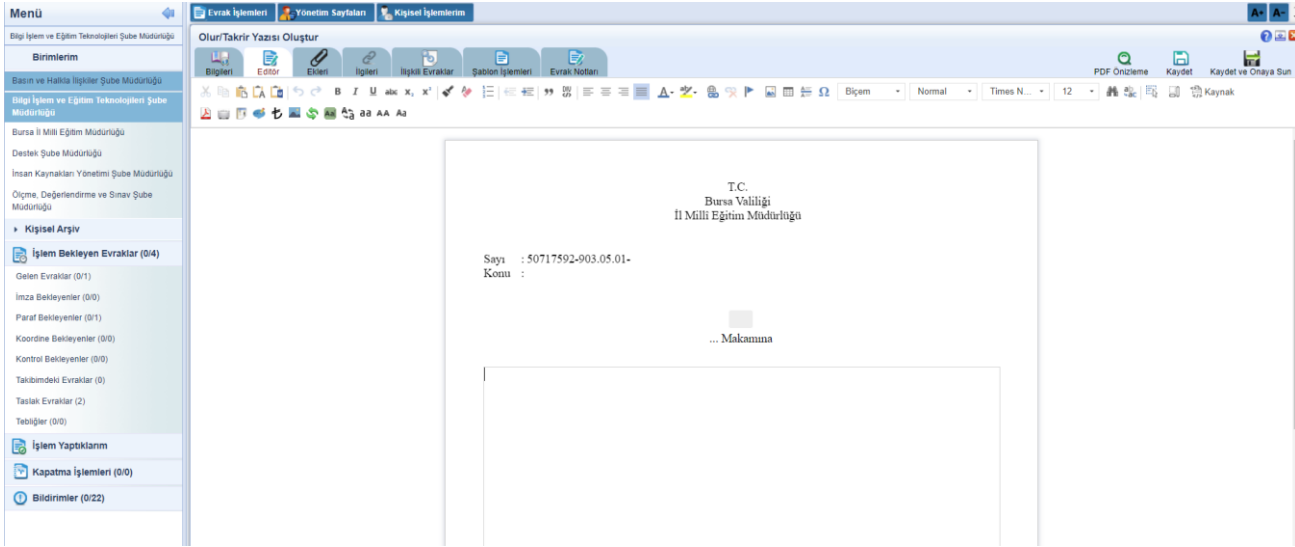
Menü

Bilgi İşlem ve Eğitim Teknolojileri Şube Müdürlüğü

Birimlerim

Basın ve Halkla İlişkiler Şube Müdürlüğü

Bilgi İşlem ve Eğitim Teknolojileri Şube Müdürlüğü

Bursa İl Milli Eğitim Müdürlüğü

Destek Şube Müdürlüğü

İnsan Kaynakları Yönetimi Şube Müdürlüğü

Ölçme, Değerlendirme ve Sınav Şube Müdürlüğü

Kişisel Arşiv

İşlem Bekleyen Evraklar (0/4)

Gelen Evraklar (0/1)

İmza Bekleyenler (0/0)

Paraf Bekleyenler (0/1)

Koordine Bekleyenler (0/0)

Kontrol Bekleyenler (0/0)

Takibimdeki Evraklar (0)

Taslak Evraklar (2)

Tebliğler (0/0)

İşlem Yaptıklarım

Kapatma İşlemleri (0/0)

Bildirimler (0/22)

Evrak İşlemleri | Yönetim Sayfaları | Kişisel İşlemlerim

A+ A-

Olur/Takrir Yazısı Oluştur

Bilgileri | Editör | Ekleri | İlgileri | İlişkili Evraklar | Şablon İşlemleri | Evrak Notları

PDF Önizleme | Kaydet | Kaydet ve Onaya Sun

B I U abc x, x' | Biçem | Normal | Times N... | 12 | Kaynak

aa AA Aa

T.C.
Bursa Valiliği
İl Milli Eğitim Müdürlüğü

Sayı : 50717592-903.05.01-
Konu :

... Makamına